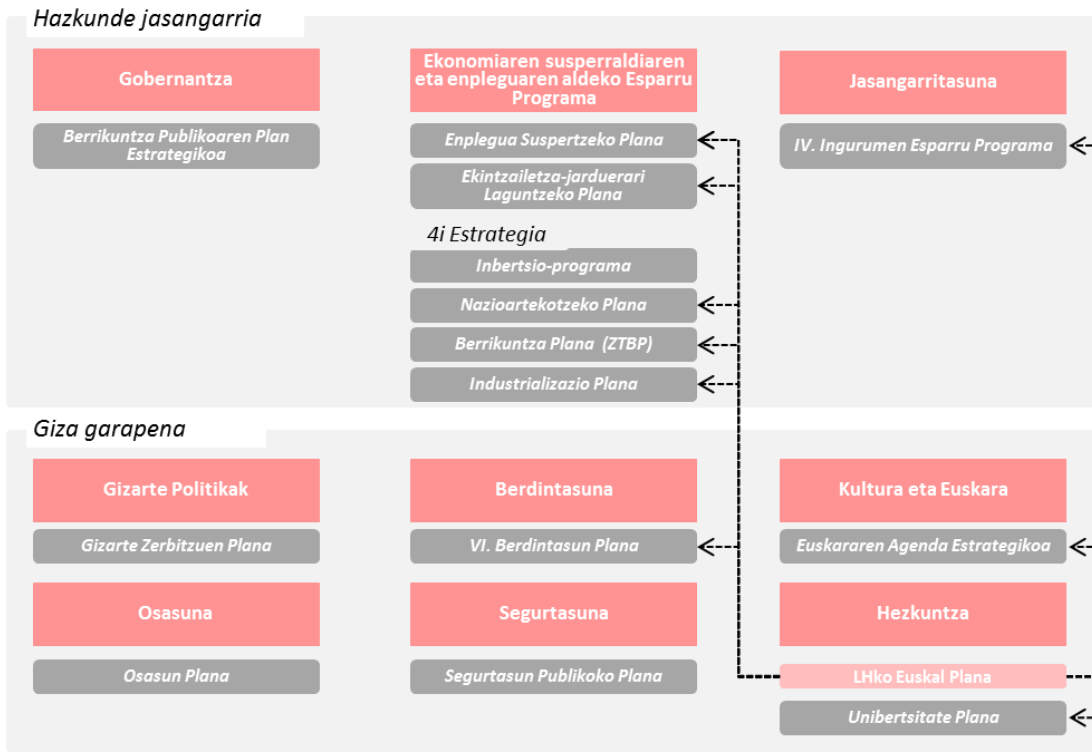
Hazkunde jasangarria

Gobernantza

Berrikuntza Publikoaren Plan Estrategikoa

Ekonomiaren susperraldiaren eta enpleguaren aldeko Esparru Programa

Enplegua Suspertzeko Plana

Ekintzailetza-jarduerari Laguntzeko Plana

4i Estrategia

Inbertsio-programa

Nazioartekotzeko Plana

Berrikuntza Plana (ZTBP)

Industrializazio Plana

Jasangarritasuna

IV. Ingurumen Esparru Programa

Giza garapena

Gizarte Politikak

Gizarte Zerbitzuen Plana

Osasuna

Osasun Plana

Berdintasuna

VI. Berdintasun Plana

Segurtasuna

Segurtasun Publikoko Plana

Kultura eta Euskara

Euskararen Agenda Estrategikoa

Hezkuntza

LHko Euskal Plana

Unibertsitate Plana